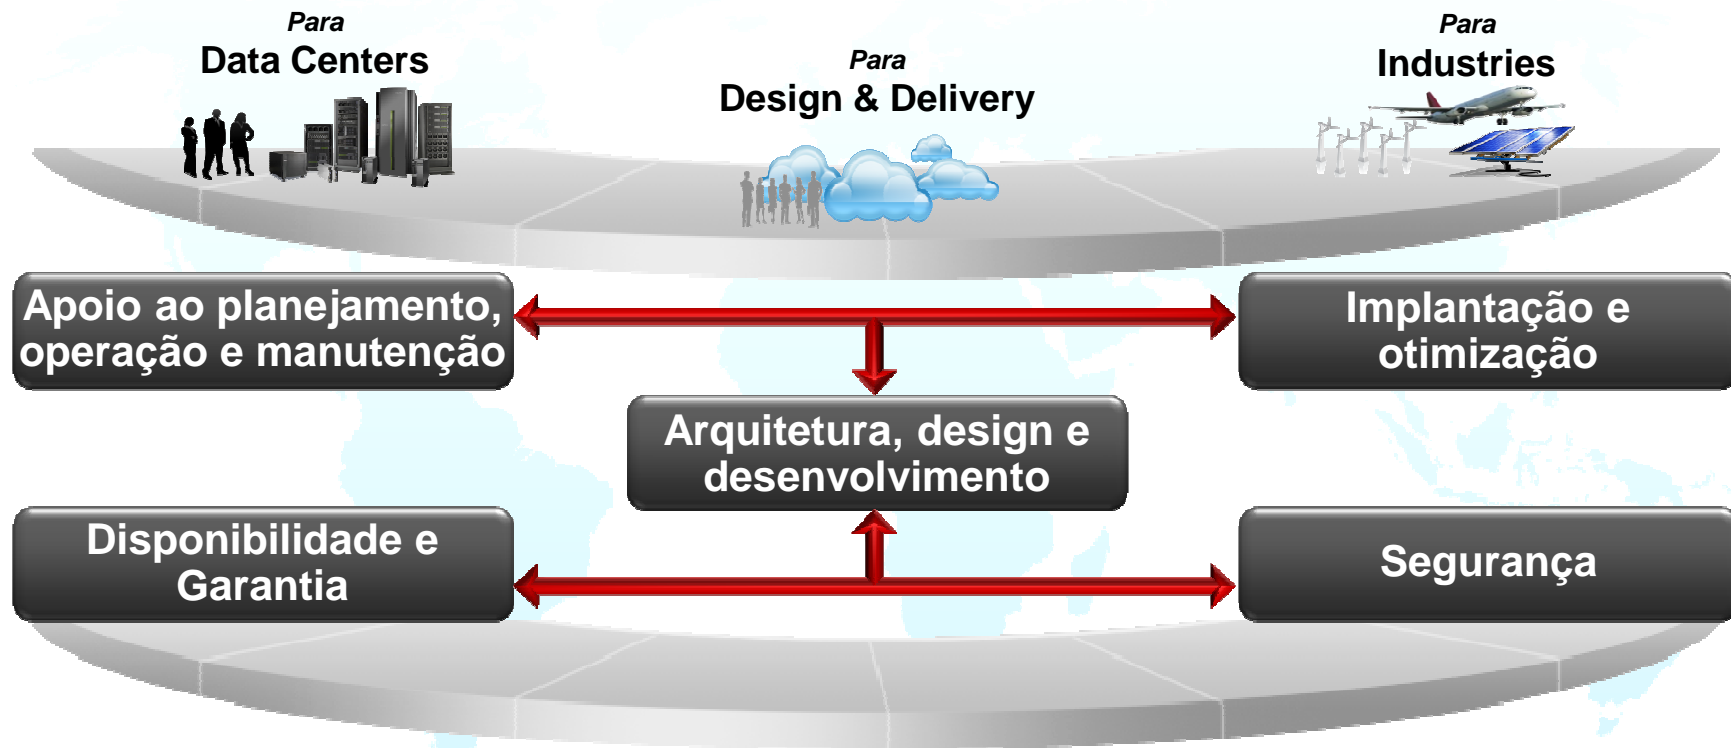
Para
Data Centers

Para
Design & Delivery

Para
Industries

Apoio ao planejamento, operação e manutenção

Implantação e otimização

Arquitetura, design e desenvolvimento

Disponibilidade e Garantia

Segurança